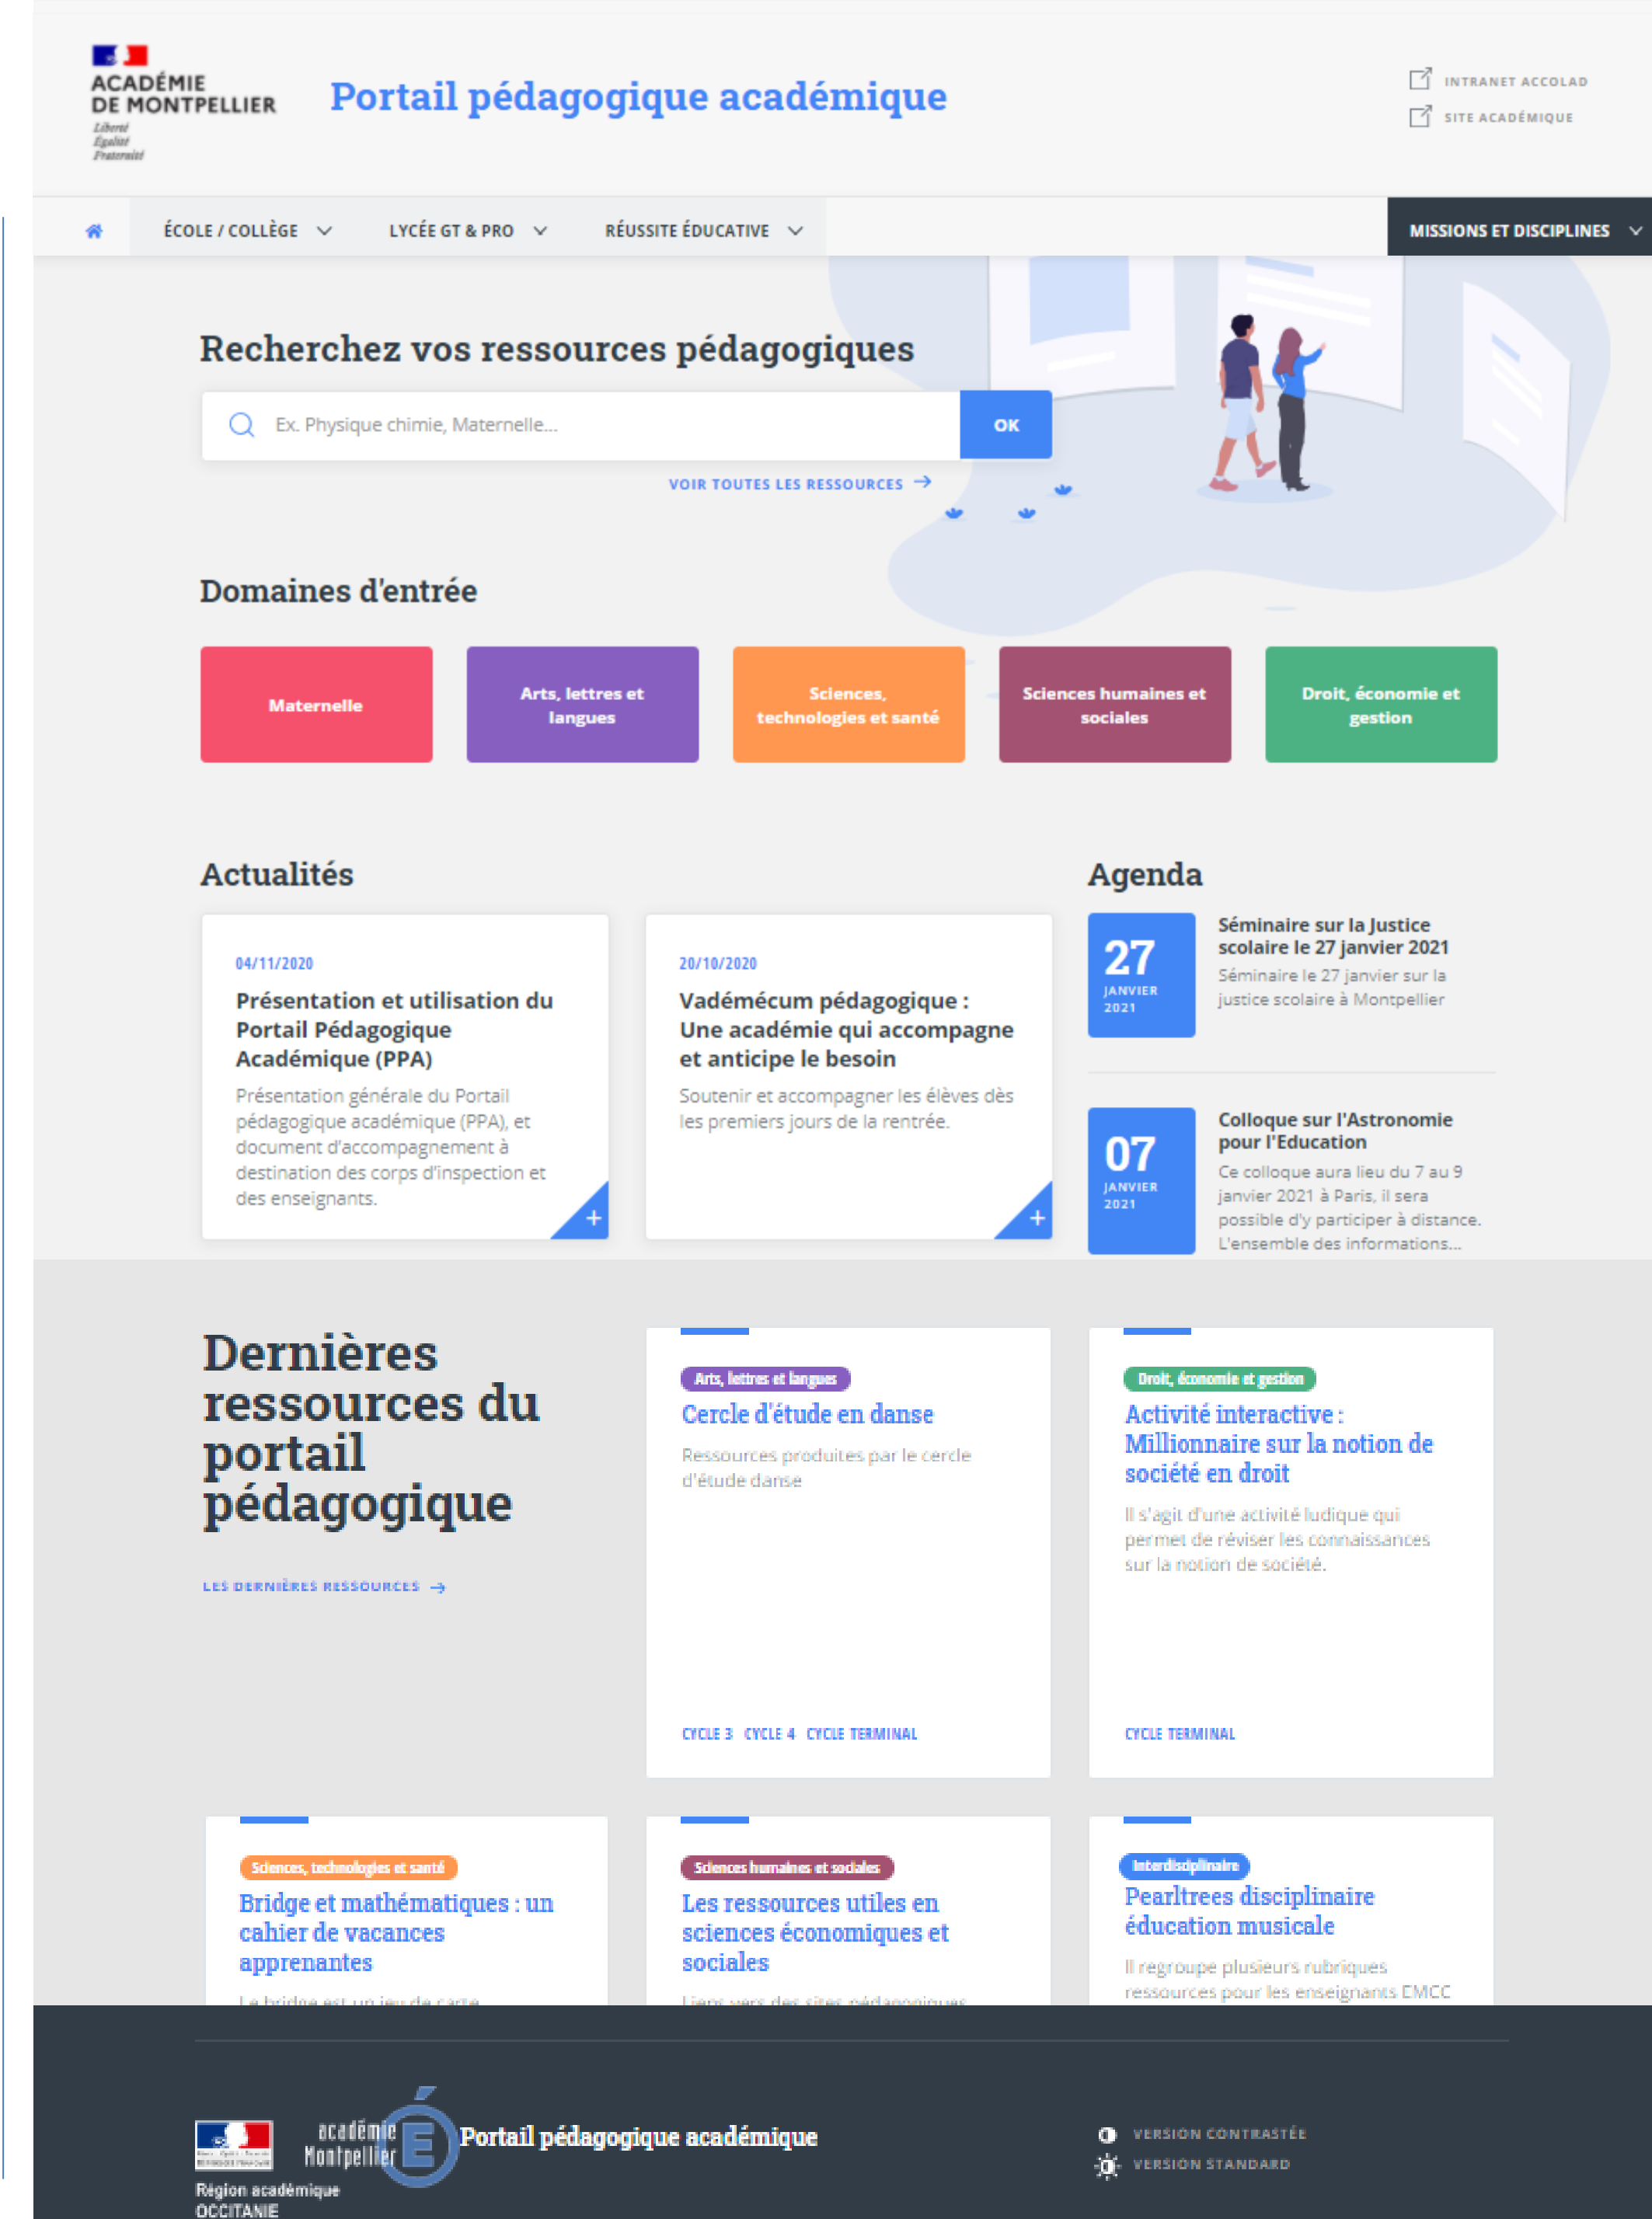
ACADÉMIE DE MONTPELLIER
Liberté Égalité Fraternité

Portail pédagogique académique

INTRANET ACCOLAD
SITE ACADÉMIQUE

ÉCOLE / COLLÈGE
LYCÉE GT & PRO
RÉUSSITE ÉDUCATIVE
MISSIONS ET DISCIPLINES

Recherchez vos ressources pédagogiques

Ex. Physique chimie, Maternelle...
OK

VOIR TOUTES LES RESSOURCES

Domaines d'entrée

Maternelle
Arts, lettres et langues
Sciences, technologies et santé
Sciences humaines et sociales
Droit, économie et gestion

Actualités

04/11/2020
Présentation et utilisation du Portail Pédagogique Académique (PPA)
Présentation générale du Portail pédagogique académique (PPA), et document d'accompagnement à destination des corps d'inspection et des enseignants.

20/10/2020
Vadémécum pédagogique : Une académie qui accompagne et anticipe le besoin
Soutenir et accompagner les élèves dès les premiers jours de la rentrée.

Agenda

27 JANVIER 2021
Séminaire sur la Justice scolaire le 27 janvier 2021
Séminaire le 27 janvier sur la justice scolaire à Montpellier

07 JANVIER 2021
Colloque sur l'Astronomie pour l'Education
Ce colloque aura lieu du 7 au 9 janvier 2021 à Paris, il sera possible d'y participer à distance. L'ensemble des informations...

Dernières ressources du portail pédagogique

LES DERNIÈRES RESSOURCES

Arts, lettres et langues
Cercle d'étude en danse
Ressources produites par le cercle d'étude danse
CYCLE 3 CYCLE 4 CYCLE TERMINAL

Droit, économie et gestion
Activité interactive : Millionnaire sur la notion de société en droit
Il s'agit d'une activité ludique qui permet de réviser les connaissances sur la notion de société.
CYCLE TERMINAL

Sciences, technologies et santé
Bridge et mathématiques : un cahier de vacances apprenantes
Le bridge est un jeu de carte

Sciences humaines et sociales
Les ressources utiles en sciences économiques et sociales
Liens vers des sites pédagogiques

Interdisciplinaire
Pearltrees disciplinaire éducation musicale
Il regroupe plusieurs rubriques ressources pour les enseignants EMCC

Région académique OCCITANIE
académie Montpellier
Portail pédagogique académique

VERSION CONTRASTÉE
VERSION STANDARD